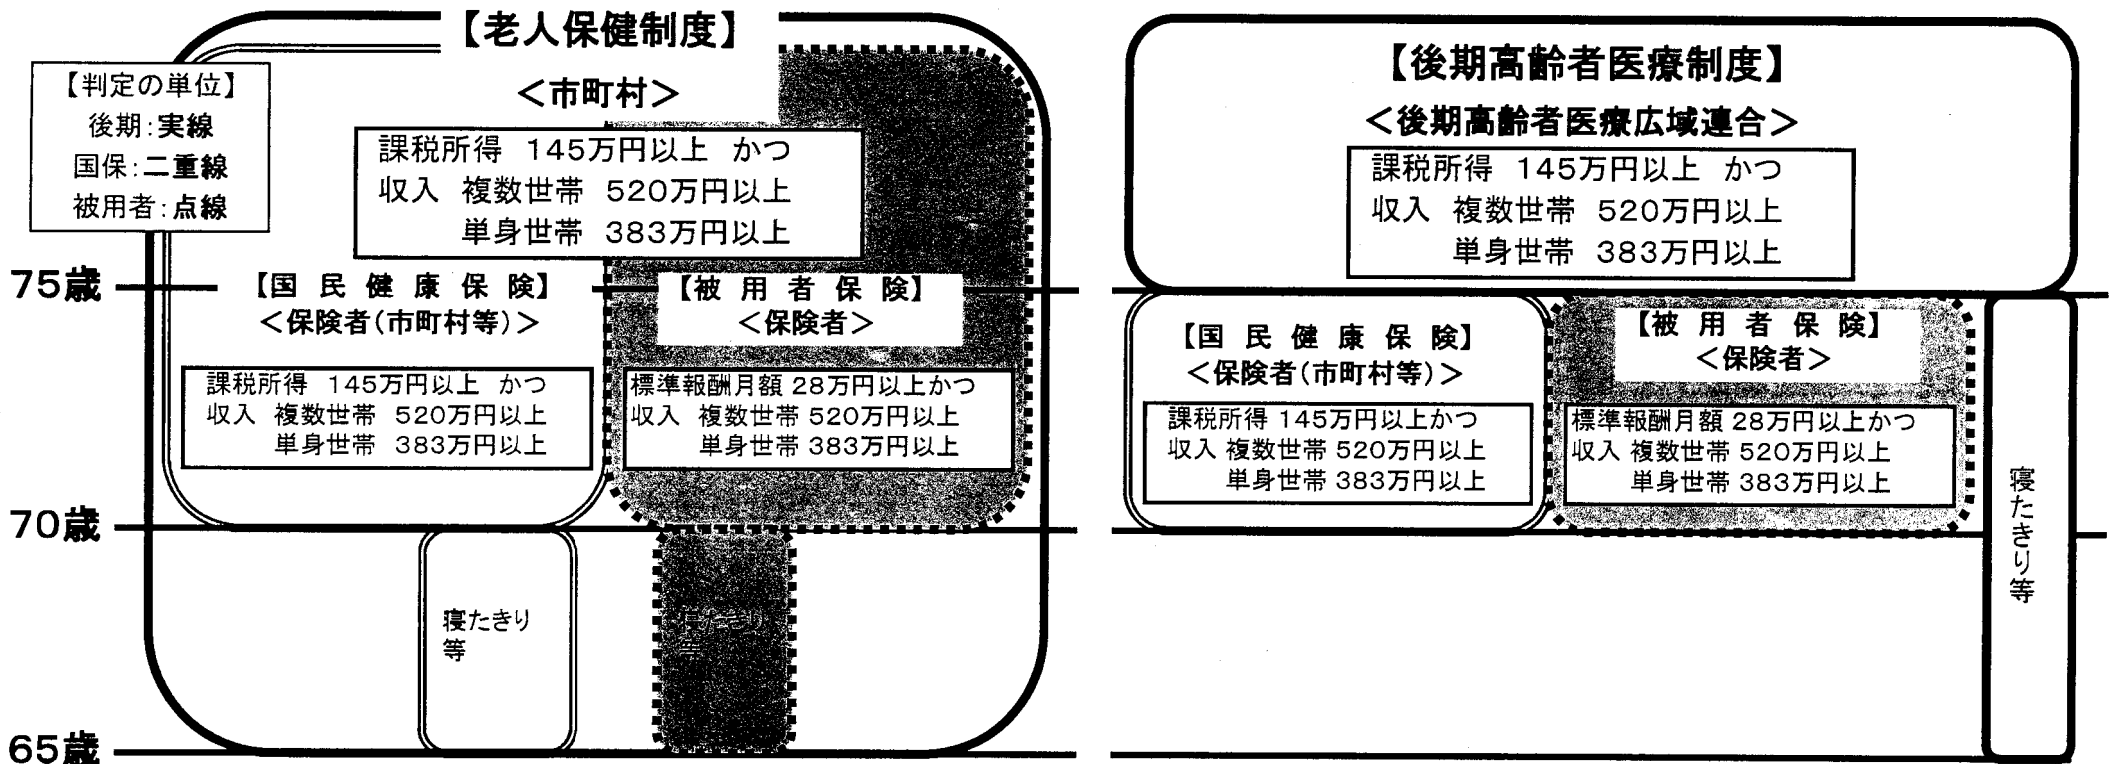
【老人保健制度】

【判定の単位】
後期:実線
国保:二重線
被用者:点線

<市町村>

課税所得 145万円以上 かつ
収入 複数世帯 520万円以上
単身世帯 383万円以上

75歳

【国民健康保険】
<保険者(市町村等)>

課税所得 145万円以上 かつ
収入 複数世帯 520万円以上
単身世帯 383万円以上

【被用者保険】
<保険者>

標準報酬月額 28万円以上かつ
収入 複数世帯 520万円以上
単身世帯 383万円以上

70歳

寝たきり等

寝たきり等

65歳

【後期高齢者医療制度】
<後期高齢者医療広域連合>

課税所得 145万円以上 かつ
収入 複数世帯 520万円以上
単身世帯 383万円以上

【国民健康保険】
<保険者(市町村等)>

課税所得 145万円以上かつ
収入 複数世帯 520万円以上
単身世帯 383万円以上

【被用者保険】
<保険者>

標準報酬月額 28万円以上かつ
収入 複数世帯 520万円以上
単身世帯 383万円以上

寝たきり等